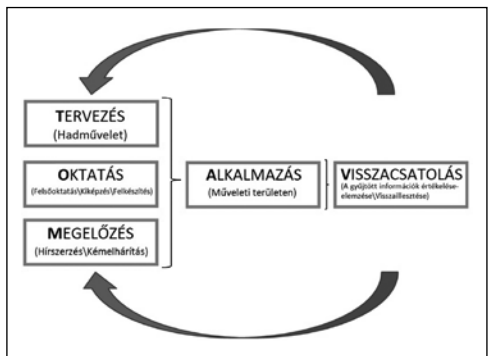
TERVEZÉS
(Hadművelet)

OKTATÁS
(Felsőoktatás\Kiképzés\Felkészítés)

MEGELŐZÉS
(Hírszerzés\Kémelhárítás)

ALKALMAZÁS
(Műveleti területen)

VISSZACSATOLÁS
(A gyűjtött információk értékelése-elemzése\Visszaillesztése)